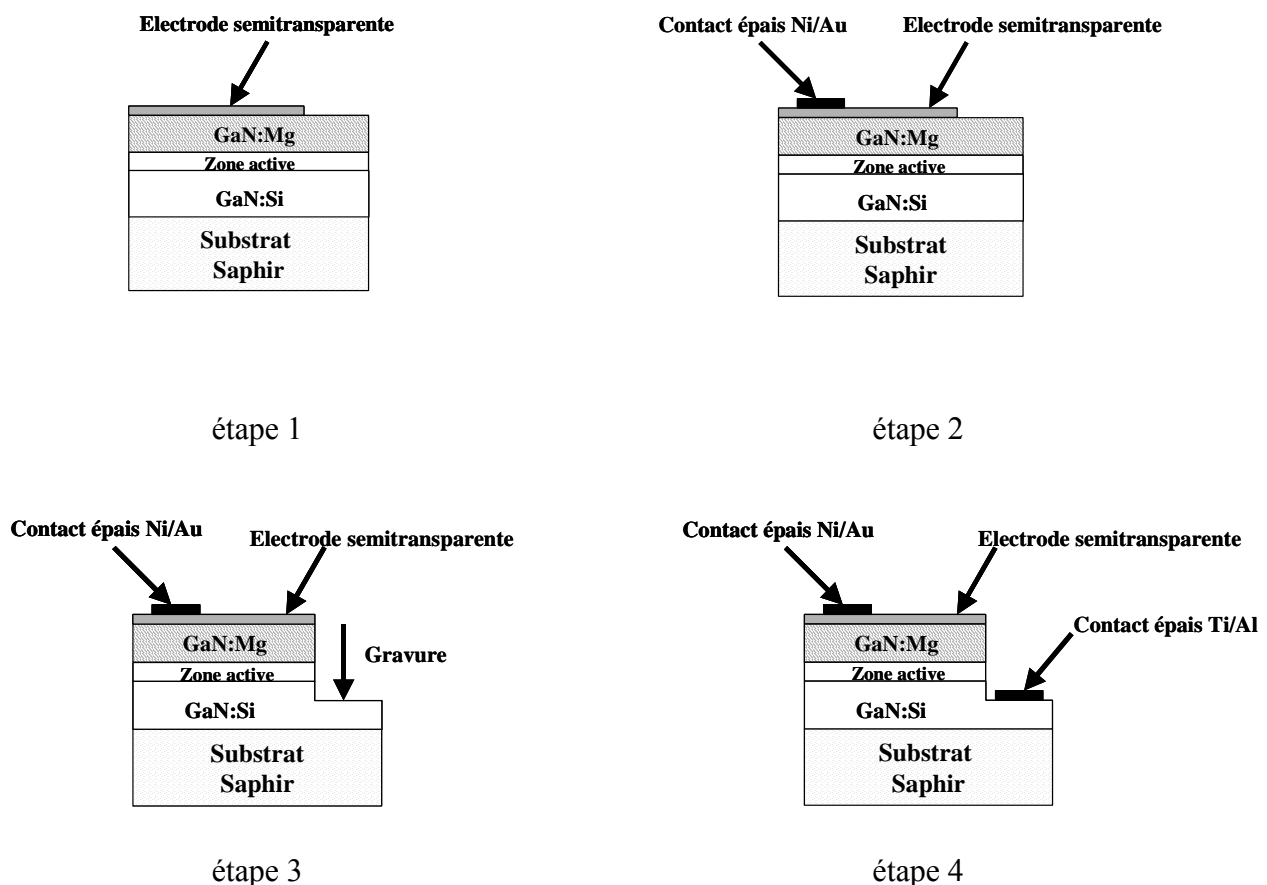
Electrode semitransparente

GaN:Mg
Zone active
GaN:Si
Substrat
Saphir

étape 1

Contact épais Ni/Au
Electrode semitransparente

GaN:Mg
Zone active
GaN:Si
Substrat
Saphir

étape 2

Contact épais Ni/Au
Electrode semitransparente

GaN:Mg
Gravure
Zone active
GaN:Si
Substrat
Saphir

étape 3

Contact épais Ni/Au
Electrode semitransparente

GaN:Mg
Contact épais Ti/Al
Zone active
GaN:Si
Substrat
Saphir

étape 4